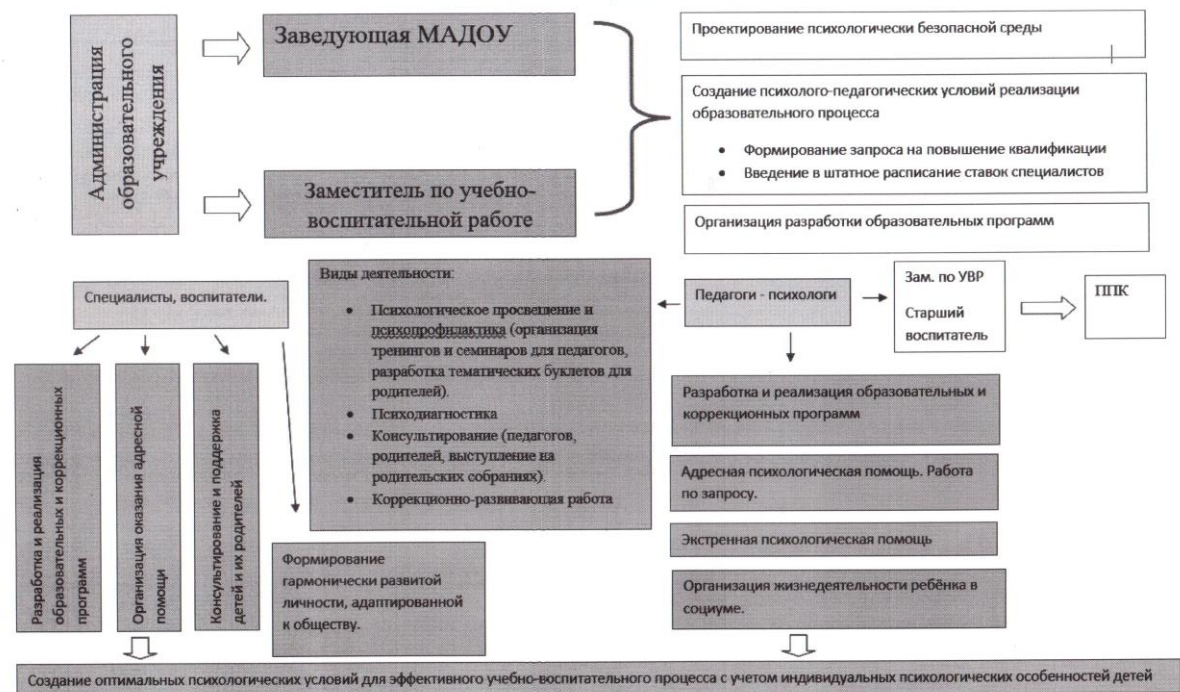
Администрация образовательного учреждения

Заведующая МАДОУ

Заместитель по учебно-воспитательной работе

Проектирование психологически безопасной среды

Создание психолого-педагогических условий реализации образовательного процесса

- Формирование запроса на повышение квалификации
- Введение в штатное расписание ставок специалистов

Организация разработки образовательных программ

Специалисты, воспитатели.

Виды деятельности:

- Психологическое просвещение и психопрофилактика (организация тренингов и семинаров для педагогов, разработка тематических буклетов для родителей).
- Психодиагностика
- Консультирование (педагогов, родителей, выступление на родительских собраниях).
- Коррекционно-развивающая работа

Педагоги - психологи

Зам. по УВР

Старший воспитатель

ППК

Разработка и реализация образовательных и коррекционных программ

Организация оказания адресной помощи

Консультирование и поддержка детей и их родителей

Формирование гармонически развитой личности, адаптированной к обществу.

Разработка и реализация образовательных и коррекционных программ

Адресная психологическая помощь. Работа по запросу.

Экстренная психологическая помощь

Организация жизнедеятельности ребёнка в социуме.

Создание оптимальных психологических условий для эффективного учебно-воспитательного процесса с учетом индивидуальных психологических особенностей детей